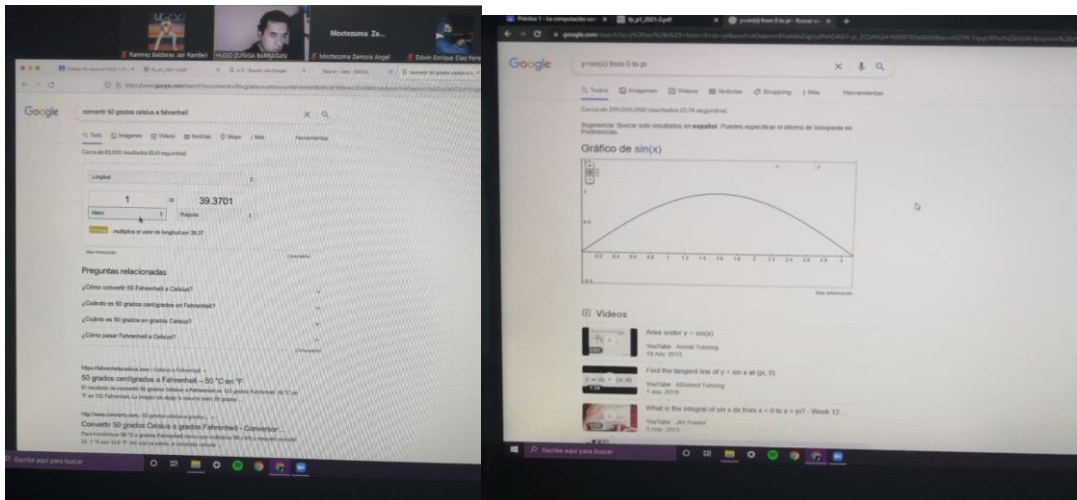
Ramírez Balderas Jair Ramfeil HUGO ZUÑIGA BARRAGAN Moctezuma Za... Moctezuma Zamora Angel Edwin Enrique Díaz Pere

Google

convertir 50 grados celsius a fahrenheit

Todo Imágenes Videos Noticias Maps Más Herramientas

Cerca de 83,000 resultados (0.43 segundos)

Longitud

1 = 39.3701

Metro Pulgada

multiplica el valor de longitud por 39.37

Preguntas relacionadas

¿Cómo convertir 50 Fahrenheit a Celsius?

¿Cuánto es 50 grados centígrados en Fahrenheit?

¿Cuánto es 50 grados en grados Celsius?

¿Cómo pasar Fahrenheit a Celsius?

50 grados centígrados a Fahrenheit – 50 °C en °F

Convertir 50 grados Celsius a grados Fahrenheit - Conversor ...

Escribe aquí para buscar

Práctica 1 - La computación co... fp_p1_2021-2.pdf y=sin(x) from 0 to pi - Buscar co...

Google

y=sin(x) from 0 to pi

Todo Imágenes Videos Noticias Shopping Más Herramientas

Cerca de 299,000,000 resultados (0.74 segundos)

Sugerencia: Buscar solo resultados en español. Puedes especificar el idioma de búsqueda en Preferencias.

Gráfico de sin(x)

0.5

0.2 0.4 0.6 0.8 1 1.2 1.4 1.6 1.8 2 2.2 2.4 2.6 2.8 3

Más información

Videos

Area under y = sin(x)
YouTube · Arnold Tutoring
18 nov. 2015

Find the tangent line of y = sin x at (pi, 0)
YouTube · Mindweel Tutoring
1 sep. 2019

What is the integral of sin x dx from x = 0 to x = pi? - Week 12 ...
YouTube · Jim Fowler
3 nov. 2013

Escribe aquí para buscar